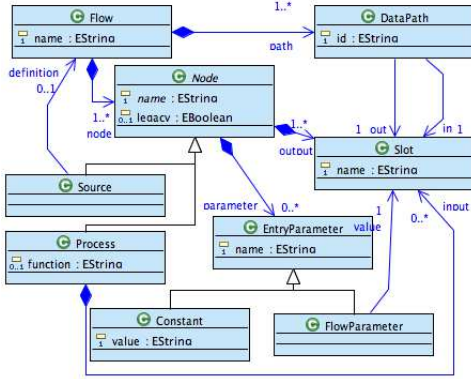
Flow
1 name : EString

1..*
path

DataPath
1 id : EString

definition
0..1

1..*
node

Node
1 name : EString
0..1 legacy : EBoolean

1..*
output

1 out
in 1

Slot
1 name : EString

Source

parameter
0..*

EntryParameter
1 name : EString

1
value

0..*

input

Process
0..1 function : EString

Constant
1 value : EString

FlowParameter